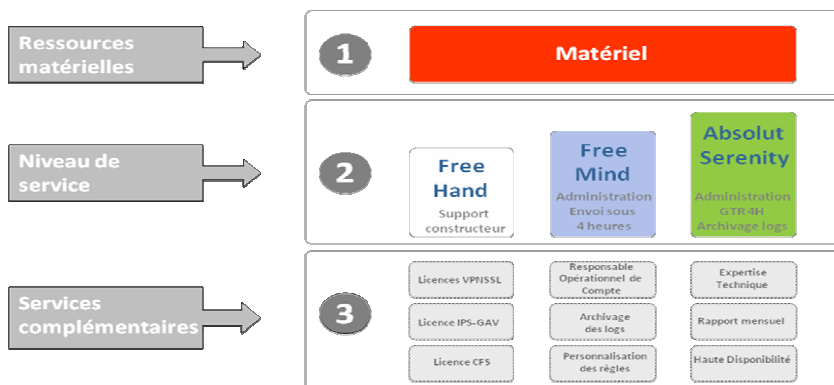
Ressources matérielles

1

Matériel

Niveau de service

2

Free Hand
Support constructeur

Free Mind
Administration
Envoi sous 4 heures

Absolut Serenity
Administration
GTR 4H
Archivage logs

Services complémentaires

3

Licences VPNSSL

Licence IPS-GAV

Licence CFS

Responsable Opérationnel de Compte

Archivage des logs

Personnalisation des règles

Expertise Technique

Rapport mensuel

Haute Disponibilité